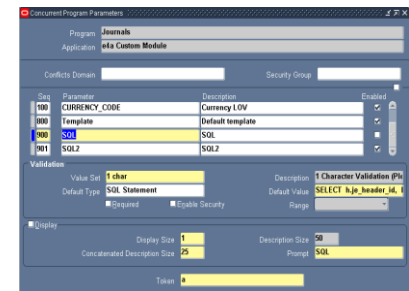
Concurrent Program Parameters

Program Journals
Application e4a Custom Module

Conflicts Domain
Security Group

| Seq | Parameter | Description | Enabled |
|---|---|---|---|
| 100 | CURRENCY_CODE | Currency LOV | |
| 800 | Template | Default template | |
| 900 | SQL | SQL | |
| 901 | SQL2 | SQL2 | |

Validation
Value Set 1 char
Description 1 Character Validation (Plu
Default Type SQL Statement
Default Value SELECT h.je_header_id, l
Required
Enable Security
Range

Display
Display Size 1
Description Size 50
Concatenated Description Size 25
Prompt SQL

Token a